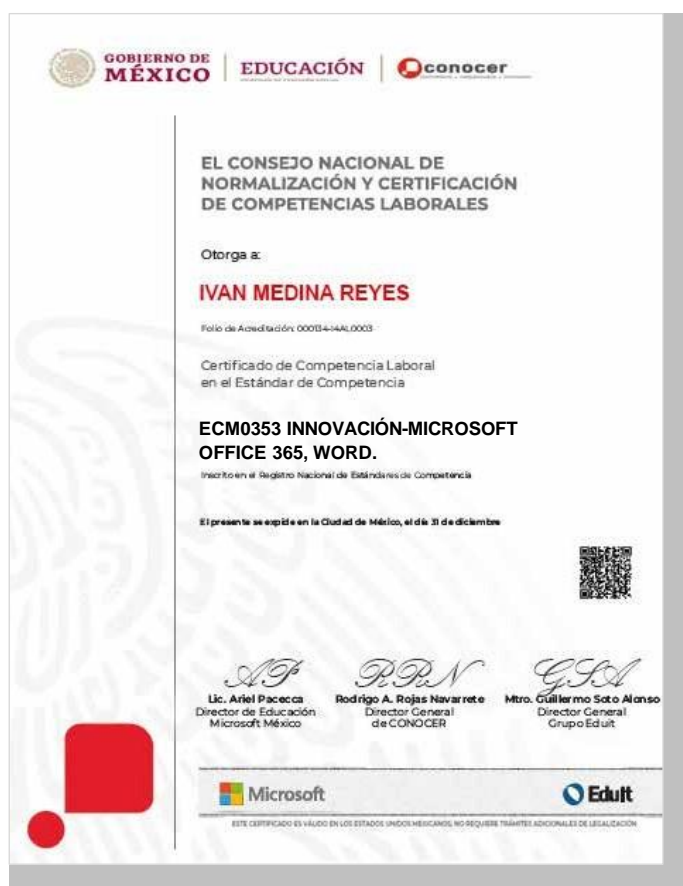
GOBIERNO DE MÉXICO | EDUCACIÓN | conocer

EL CONSEJO NACIONAL DE NORMALIZACIÓN Y CERTIFICACIÓN DE COMPETENCIAS LABORALES

Otorga a:

IVAN MEDINA REYES

Folio de Acreditación: 000134-14AL0003

Certificado de Competencia Laboral en el Estándar de Competencia

ECM0353 INNOVACIÓN-MICROSOFT OFFICE 365, WORD.

Inscrito en el Registro Nacional de Estándares de Competencia

El presente se expide en la Ciudad de México, el día 31 de diciembre

Lic. Ariel Pacecca
Director de Educación
Microsoft México

Rodrigo A. Rojas Navarrete
Director General
de CONOCER

Mtro. Guillermo Soto Alonso
Director General
Grupo Edult

Microsoft

Edult

ESTE CERTIFICADO ES VÁLIDO EN LOS ESTADOS UNIDOS MEXICANOS, NO REQUIERE TRÁMITES ADICIONALES DE LEGALIZACIÓN